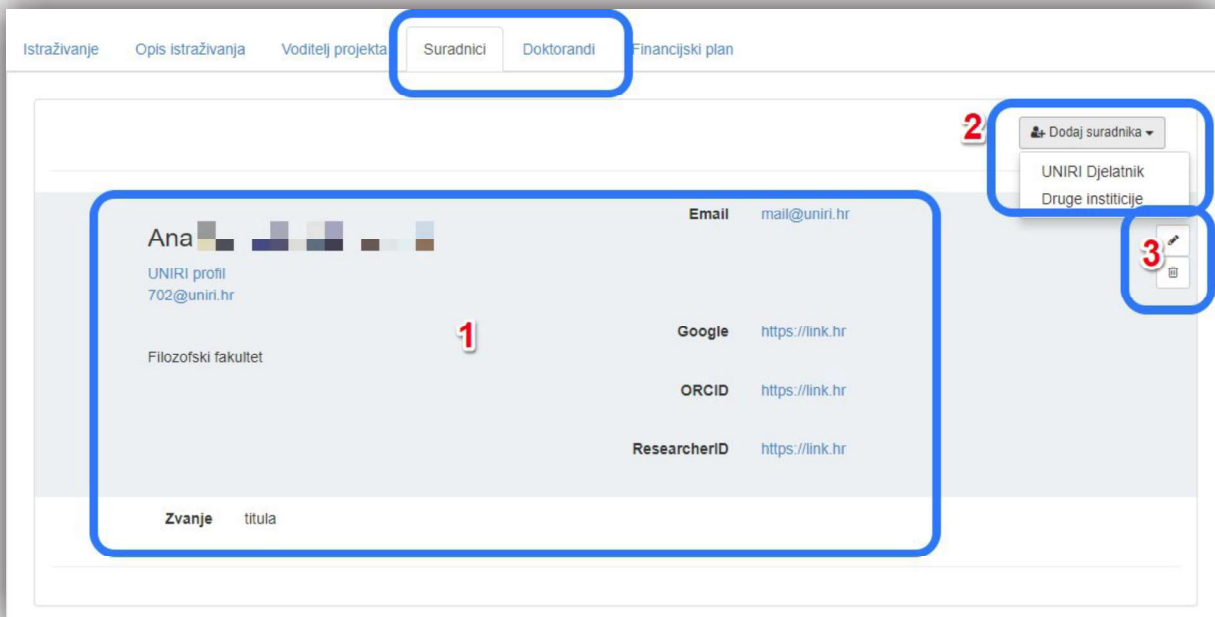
Istraživanje Opis istraživanja Voditelj projekta Suradnici Doktorandi Financijski plan

2 Dodaj suradnika

UNIRI Djelatnik
Druge institucije

Ana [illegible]

UNIRI profil
702@uniri.hr

Filozofski fakultet

1

Email mail@uniri.hr

Google https://link.hr

ORCID https://link.hr

ResearcherID https://link.hr

3

Zvanje titula